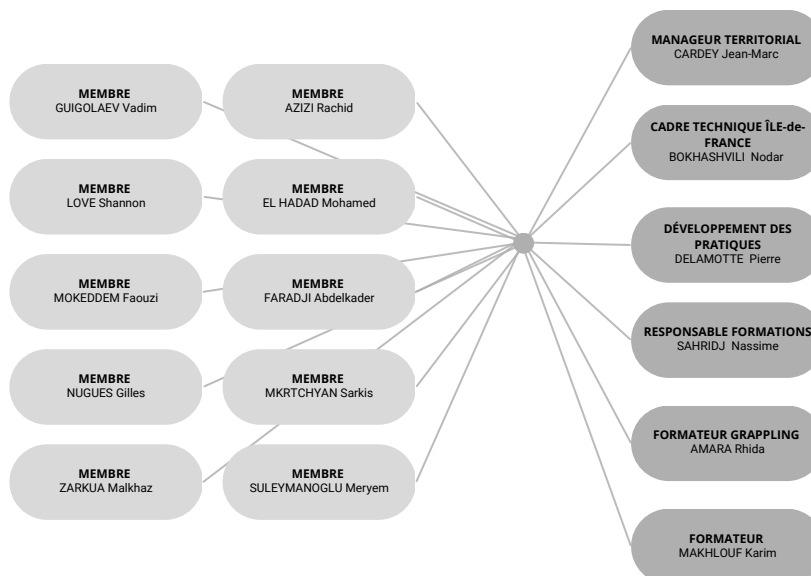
MEMBRE
GUIGOLAEV Vadim

MEMBRE
AZIZI Rachid

MEMBRE
LOVE Shannon

MEMBRE
EL HADAD Mohamed

MEMBRE
MOKEDDEM Faouzi

MEMBRE
FARADJI Abdelkader

MEMBRE
NUGUES Gilles

MEMBRE
MKRTCHYAN Sarkis

MEMBRE
ZARKUA Malkhaz

MEMBRE
SULEYMANOGLU Meryem

MANAGEUR TERRITORIAL
CARDEY Jean-Marc

CADRE TECHNIQUE ÎLE-de-FRANCE
BOKHASHVILI Nodar

DÉVELOPPEMENT DES PRATIQUES
DELAMOTTE Pierre

RESPONSABLE FORMATIONS
SAHRIDJ Nassime

FORMATEUR GRAPPLING
AMARA Rhida

FORMATEUR
MAKHLOUF Karim